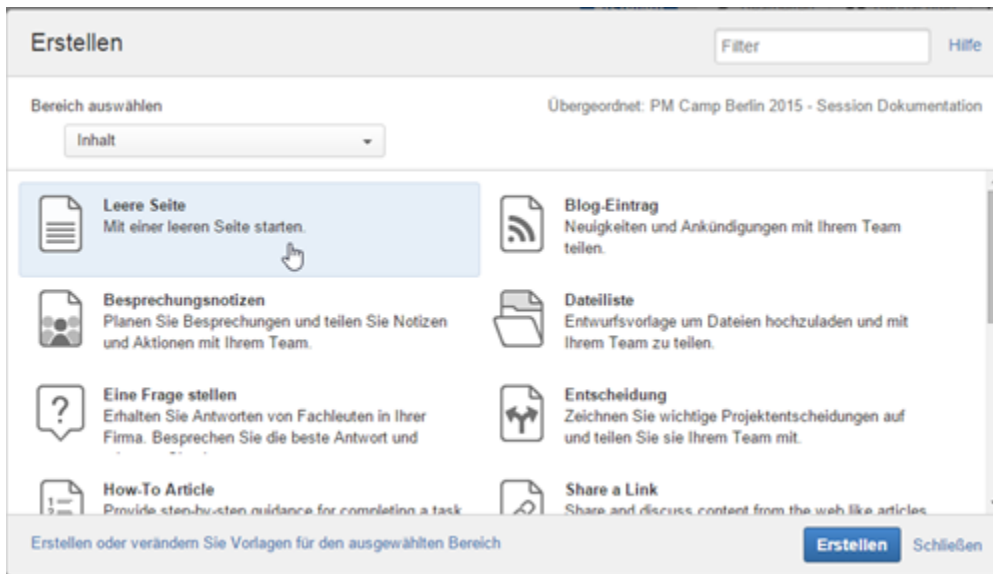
Erstellen

Filter

Hilfe

Bereich auswählen

Inhalt

Übergeordnet: PM Camp Berlin 2015 - Session Dokumentation

Leere Seite
Mit einer leeren Seite starten.

Blog-Eintrag
Neuigkeiten und Ankündigungen mit Ihrem Team teilen.

Besprechungsnotizen
Planen Sie Besprechungen und teilen Sie Notizen und Aktionen mit Ihrem Team.

Dateiliste
Entwurfsvorlage um Dateien hochzuladen und mit Ihrem Team zu teilen.

Eine Frage stellen
Erhalten Sie Antworten von Fachleuten in Ihrer Firma. Besprechen Sie die beste Antwort und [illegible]

Entscheidung
Zeichnen Sie wichtige Projektentscheidungen auf und teilen Sie sie Ihrem Team mit.

How-To Article
Provide step-by-step guidance for completing a task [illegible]

Share a Link
Share and discuss content from the web like articles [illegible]

Erstellen oder verändern Sie Vorlagen für den ausgewählten Bereich

Erstellen

Schließen